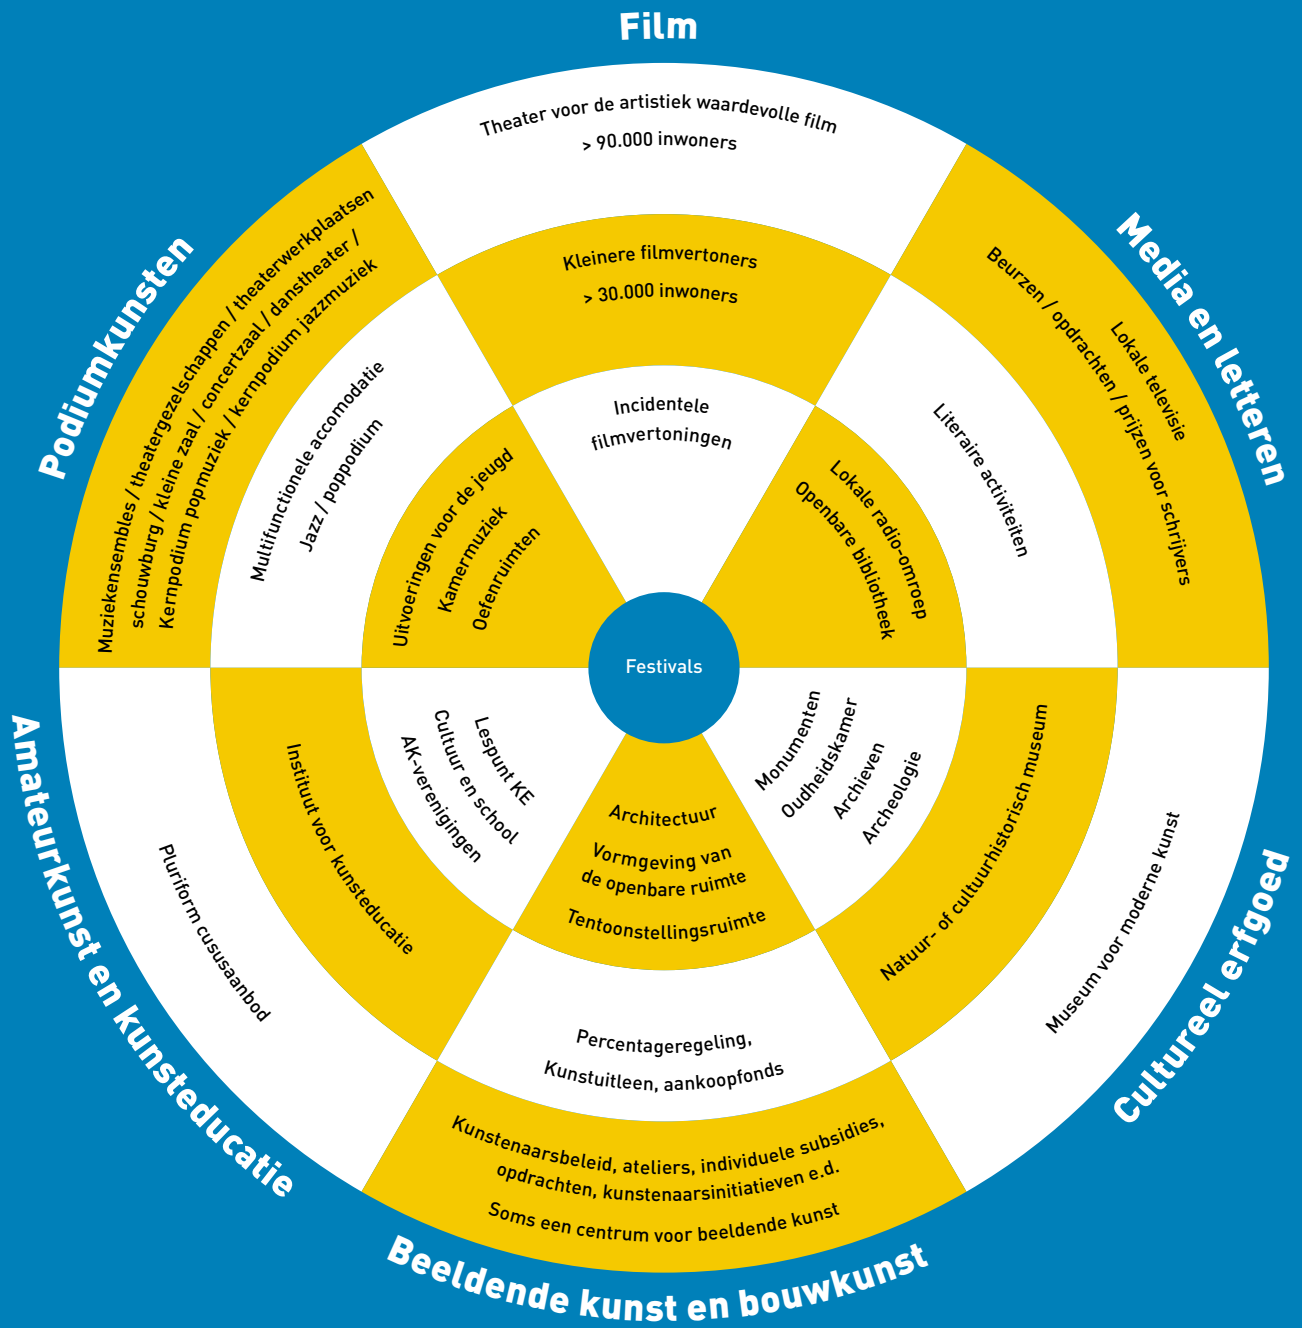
Film

Theater voor de artistiek waardevolle film
> 90.000 inwoners

Kleinere filmvertoners
> 30.000 inwoners

Incidentele filmvertoningen

Media en letteren

Beurzen / opdrachten / prijzen voor schrijvers
Lokale televisie

Literaire activiteiten

Lokale radio-omroep
Openbare bibliotheek

Podiumkunsten

Muziekensembles / theatergezelschappen / theaterwerkplaatsen
schouwburg / kleine zaal / concertzaal / danstheater /
Kernpodium popmuziek / kernpodium jazzmuziek

Multifunctionele accomodatie
Jazz / poppodium

Uitvoeringen voor de jeugd
Kamermuziek
Oefenruimten

Festivals

Amateurkunst en kunsteducatie

Pluriform cusus­aanbod

Instituut voor kunsteducatie

Lespunt KE
Cultuur en school
AK-verenigingen

Architectuur
Vormgeving van de openbare ruimte
Tentoonstellingsruimte

Monumenten
Oudheidskamer
Archieven
Archeologie

Natuur- of cultuurhistorisch museum

Museum voor moderne kunst

Cultureel erfgoed

Percentageregeling,
Kunstuitleen, aankoopfonds

Kunstenaarsbeleid, ateliers, individuele subsidies, opdrachten, kunstenaarsinitiatieven e.d.
Soms een centrum voor beeldende kunst

Beeldende kunst en bouwkunst